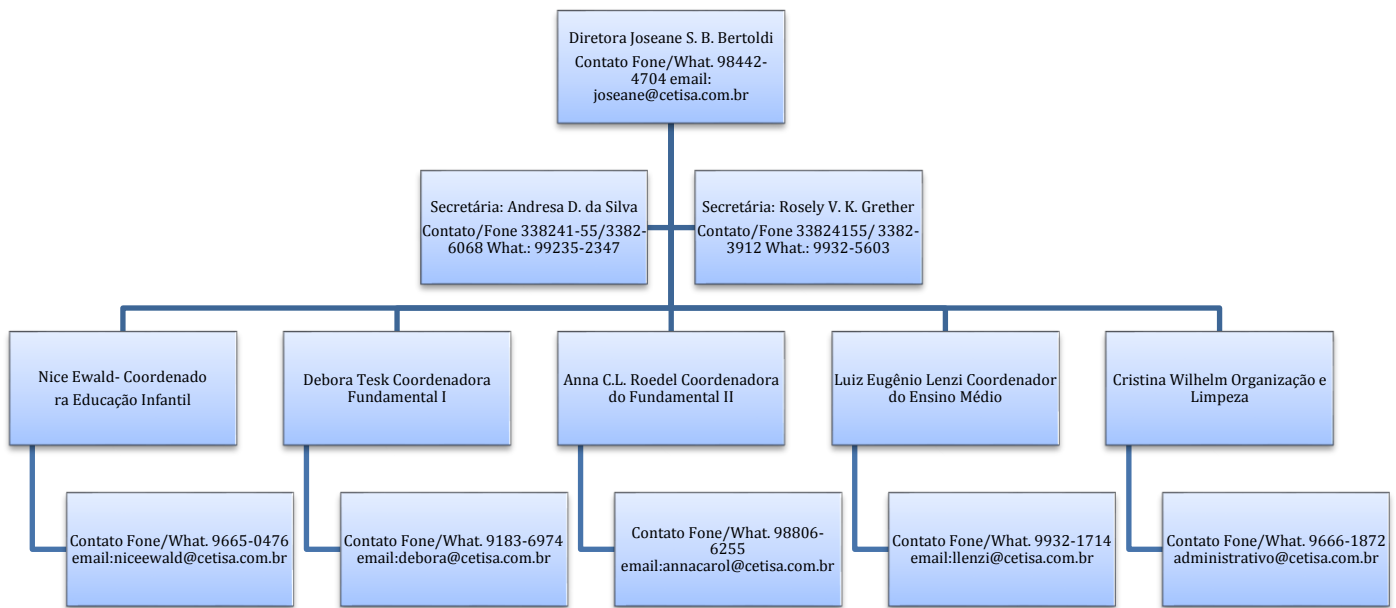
Diretora Joseane S. B. Bertoldi
Contato Fone/What. 98442-4704 email: joseane@cetisa.com.br

Secretária: Andresa D. da Silva
Contato/Fone 338241-55/3382-6068 What.: 99235-2347

Secretária: Rosely V. K. Grether
Contato/Fone 33824155/ 3382-3912 What.: 9932-5603

Nice Ewald- Coordenadora Educação Infantil

Contato Fone/What. 9665-0476 email:niceewald@cetisa.com.br

Debora Tesk Coordenadora Fundamental I

Contato Fone/What. 9183-6974 email:debora@cetisa.com.br

Anna C.L. Roedel Coordenadora do Fundamental II

Contato Fone/What. 98806-6255 email:annacarol@cetisa.com.br

Luiz Eugênio Lenzi Coordenador do Ensino Médio

Contato Fone/What. 9932-1714 email:llenzi@cetisa.com.br

Cristina Wilhelm Organização e Limpeza

Contato Fone/What. 9666-1872 administrativo@cetisa.com.br